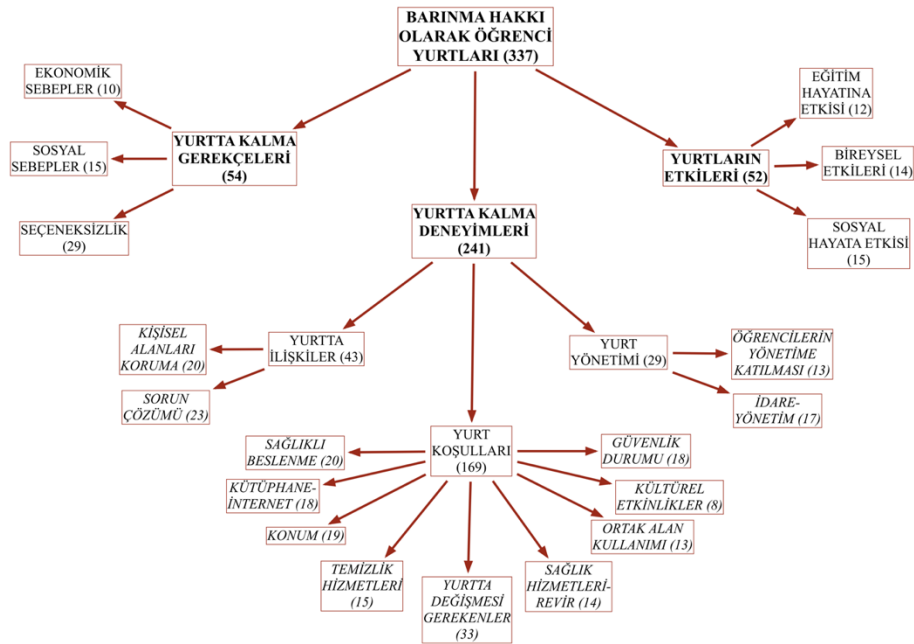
BARINMA HAKKI OLARAK ÖĞRENCİ YURTLARI (337)

EKONOMİK SEBEPLER (10)

SOSYAL SEBEPLER (15)

SEÇENEKSİZLİK (29)

YURTTA KALMA GEREKÇELERİ (54)

YURTTA KALMA DENEYİMLERİ (241)

YURTLARIN ETKİLERİ (52)

EĞİTİM HAYATINA ETKİSİ (12)

BİREYSEL ETKİLERİ (14)

SOSYAL HAYATA ETKİSİ (15)

KİŞİSEL ALANLARI KORUMA (20)

SORUN ÇÖZÜMÜ (23)

YURTTA İLİŞKİLER (43)

YURT YÖNETİMİ (29)

ÖĞRENCİLERİN YÖNETİME KATILMASI (13)

İDARE-YÖNETİM (17)

YURT KOŞULLARI (169)

SAĞLIKLI BESLENME (20)

KÜTÜPHANE-İNTERNET (18)

KONUM (19)

TEMİZLİK HİZMETLERİ (15)

YURTTA DEĞİŞMESİ GEREKENLER (33)

SAĞLIK HİZMETLERİ-REVİR (14)

ORTAK ALAN KULLANIMI (13)

KÜLTÜREL ETKİNLİKLER (8)

GÜVENLİK DURUMU (18)